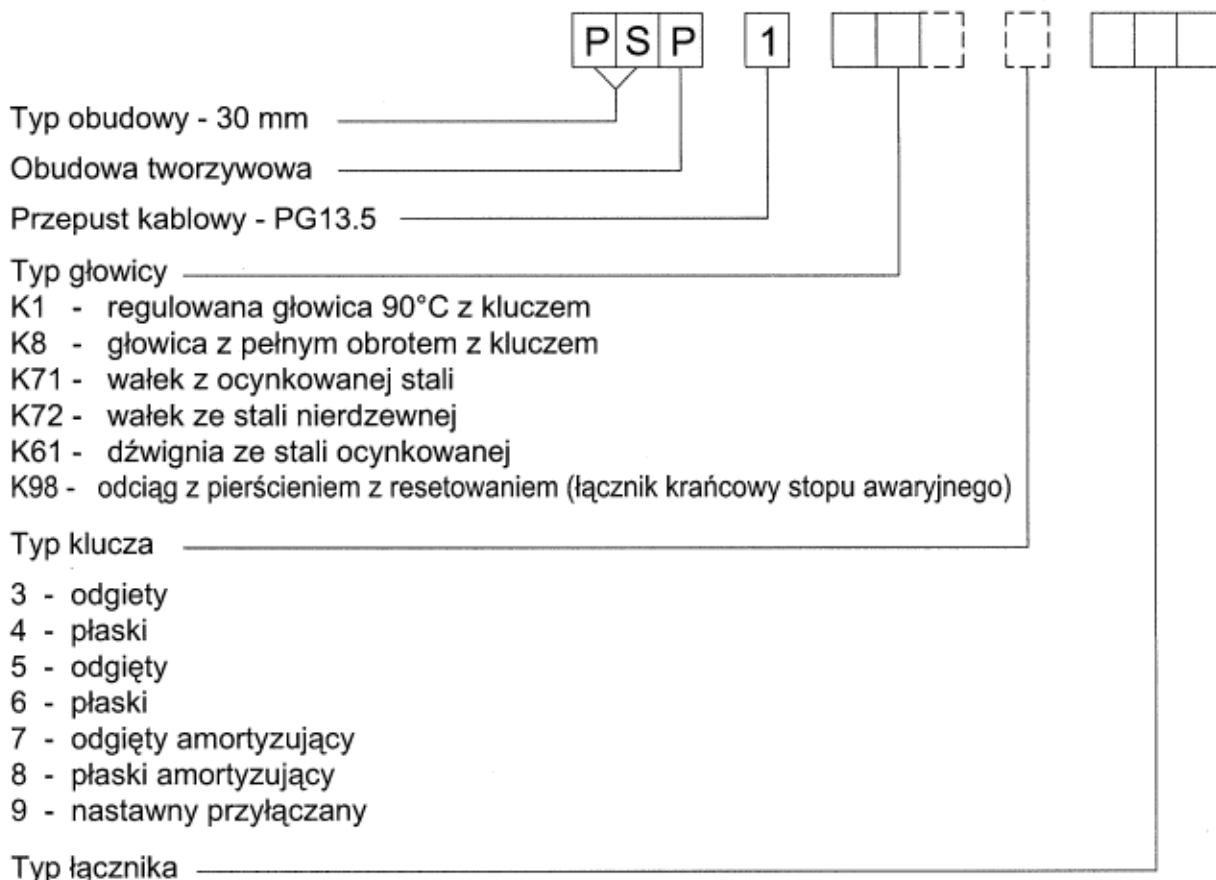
P S P 1

Typ obudowy - 30 mm

Obudowa tworzywowa

Przepust kablowy - PG13.5

Typ głowicy
K1 - regulowana głowica 90°C z kluczem
K8 - głowica z pełnym obrotem z kluczem
K71 - wałek z ocynkowanej stali
K72 - wałek ze stali nierdzewnej
K61 - dźwignia ze stali ocynkowanej
K98 - odciąg z pierścieniem z resetowaniem (łącznik krańcowy stopu awaryjnego)

Typ klucza

3 - odgiety
4 - płaski
5 - odgięty
6 - płaski
7 - odgięty amortyzujący
8 - płaski amortyzujący
9 - nastawny przyłączany

Typ łącznika